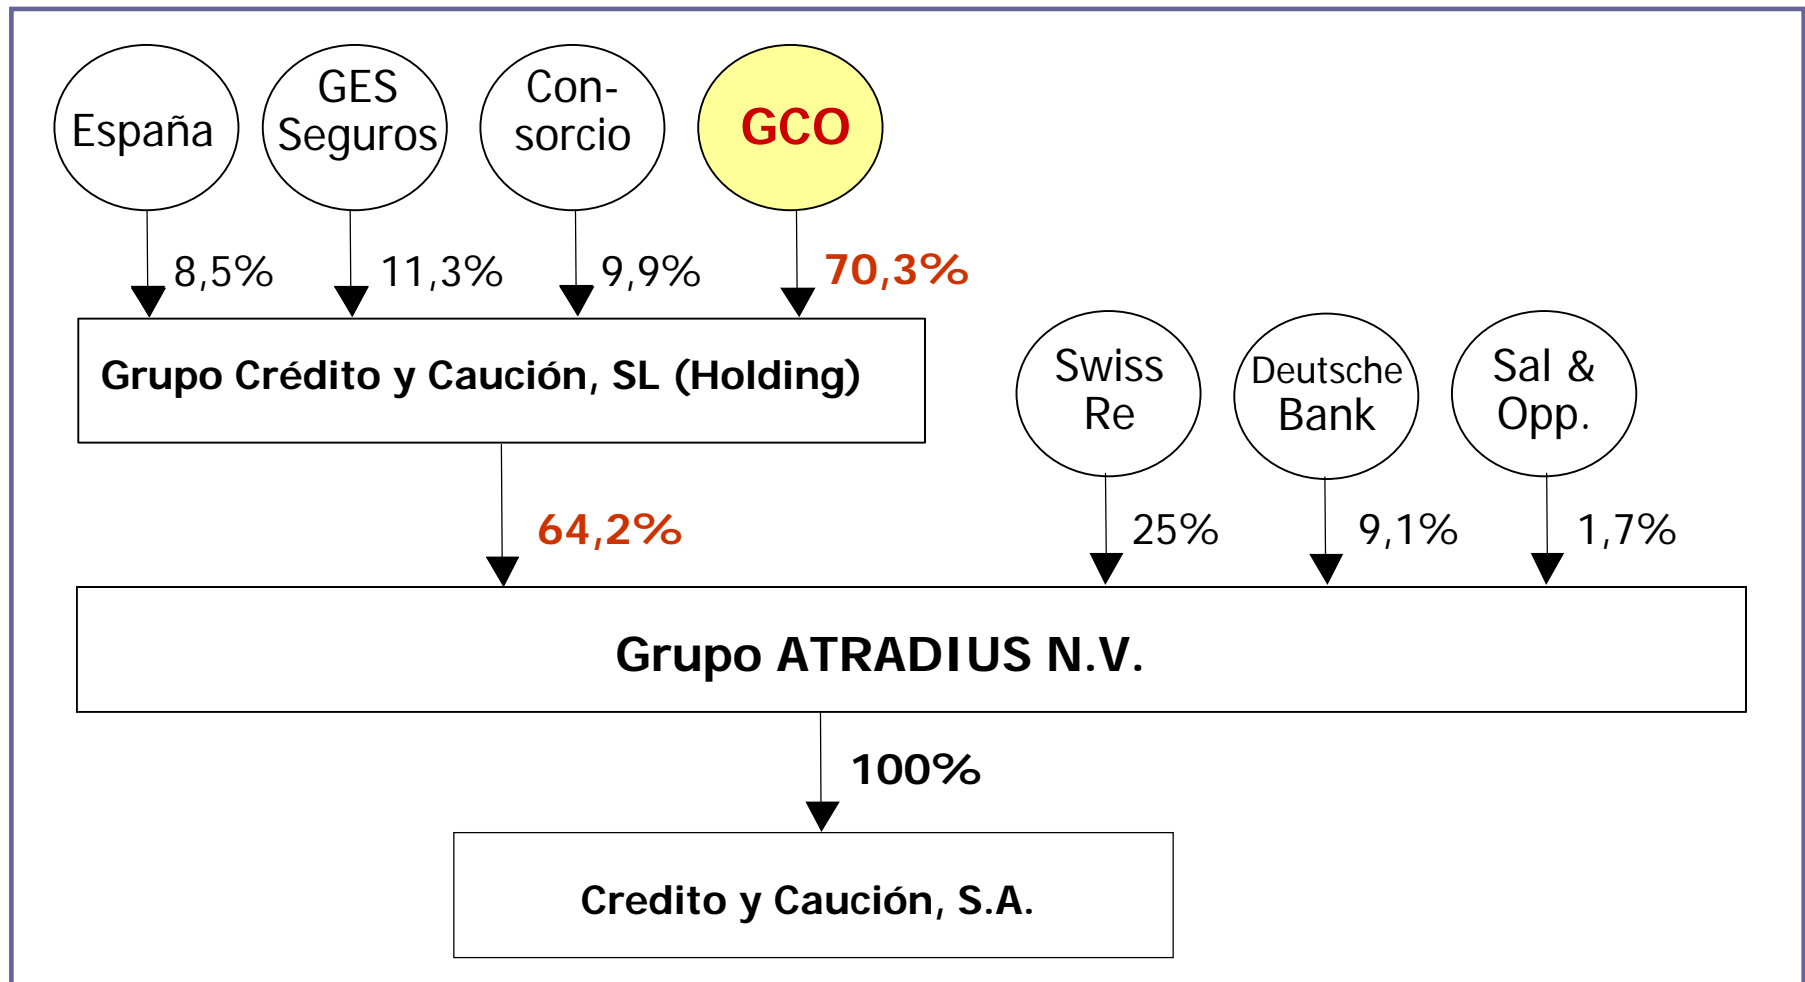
España

GES Seguros

Con-sorcio

GCO

8,5%

11,3%

9,9%

70,3%

Grupo Crédito y Caución, SL (Holding)

Swiss Re

Deutsche Bank

Sal & Opp.

64,2%

25%

9,1%

1,7%

Grupo ATRADIUS N.V.

100%

Credito y Caución, S.A.